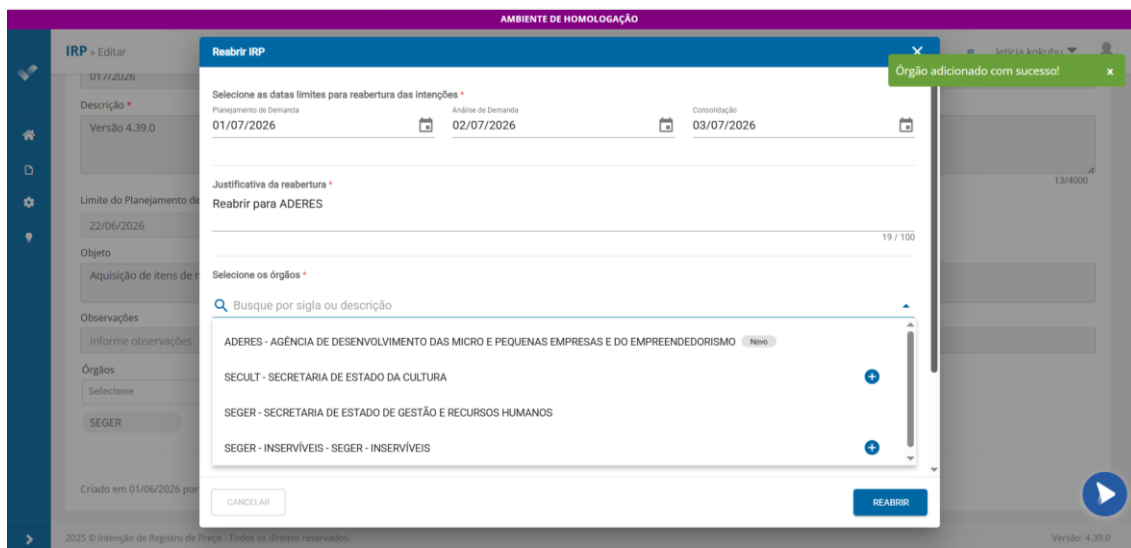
AMBIENTE DE HOMOLOGAÇÃO

IRP » Editar

leticia.kokubu

01/7/2026

Descrição *

Versão 4.39.0

13/4000

Limite do Planejamento de

22/06/2026

Objeto

Aquisição de itens de r

Observações

Informe observações

Órgãos

Selecione

SEGER

Criado em 01/06/2026 por

2025 © Intenção de Registro de Preço - Todos os direitos reservados.

Versão: 4.39.0

Reabrir IRP

Selecione as datas limites para reabertura das intenções *

Planejamento de Demanda
01/07/2026

Análise de Demanda
02/07/2026

Consolidação
03/07/2026

Justificativa da reabertura *

Reabrir para ADERES

19 / 100

Selecione os órgãos *

Busque por sigla ou descrição

ADERES - AGÊNCIA DE DESENVOLVIMENTO DAS MICRO E PEQUENAS EMPRESAS E DO EMPREENDEDORISMO Novo

SECULT - SECRETARIA DE ESTADO DA CULTURA

SEGER - SECRETARIA DE ESTADO DE GESTÃO E RECURSOS HUMANOS

SEGER - INSERVÍVEIS - SEGER - INSERVÍVEIS

CANCELAR

REABRIR

Órgão adicionado com sucesso!

x